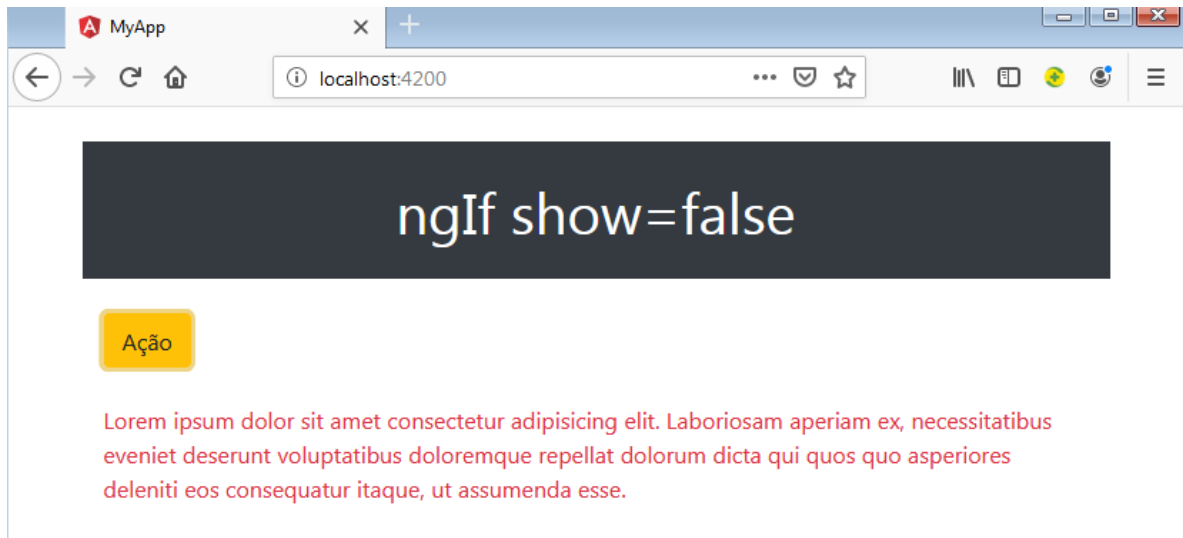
MyApp

localhost:4200

ngIf show=false

Ação

Lorem ipsum dolor sit amet consectetur adipisicing elit. Laboriosam aperiam ex, necessitatibus eveniet deserunt voluptatibus doloremque repellat dolorum dicta qui quos quo asperiores deleniti eos consequatur itaque, ut assumenda esse.